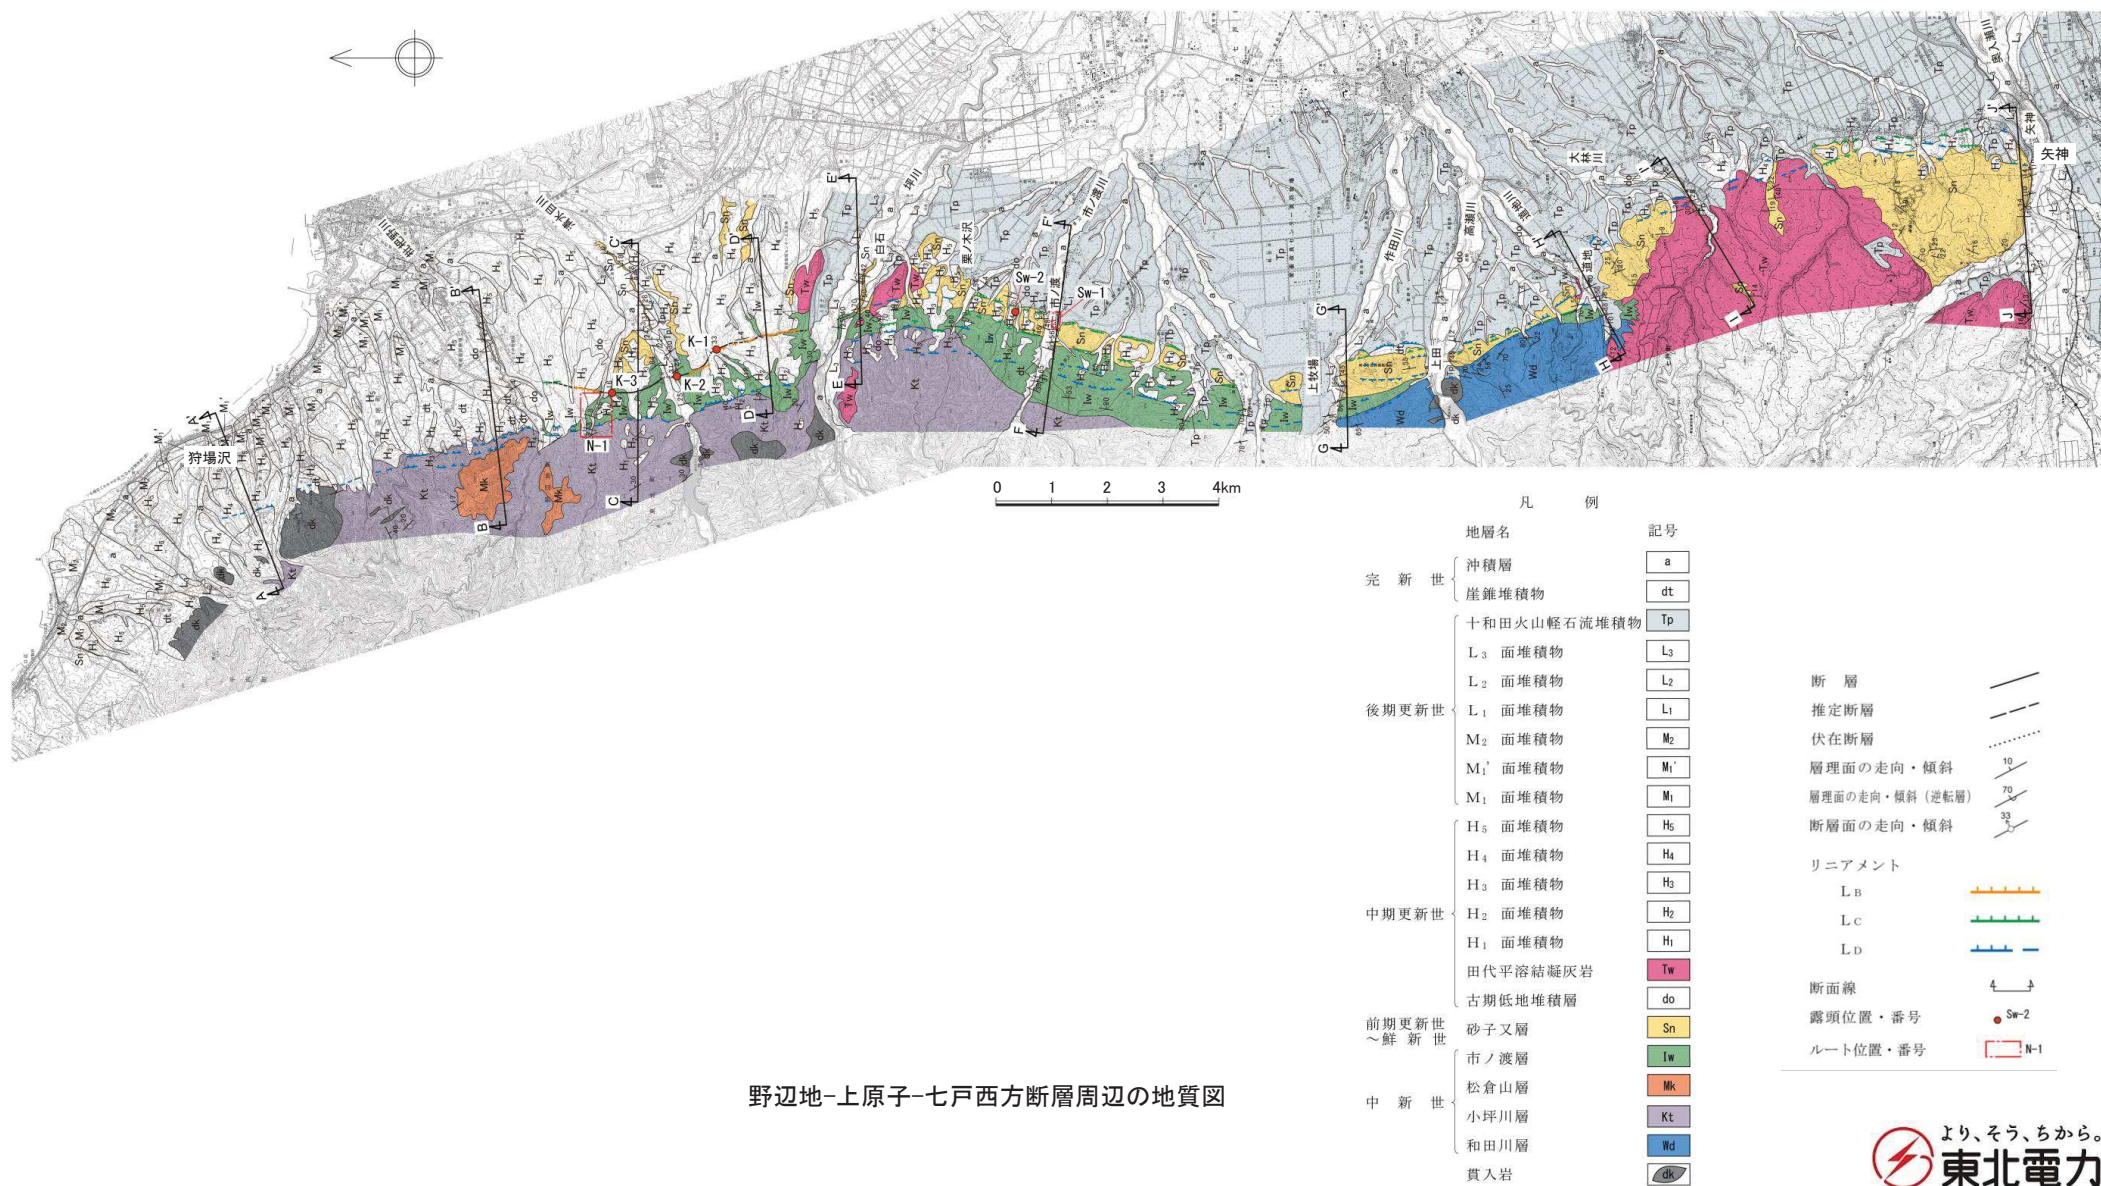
狩場沢
川目沢川
三日木沢
坪川
白石
栗ノ木沢
市ノ渡
市ノ渡川
作田川
高瀬川
川目沢
上牧場
上田
大林川
高道地
奥入瀬川
矢神

A A' B B' C C' D D' E E' F F' G G' H H' I I' J J'
K-1 K-2 K-3 N-1 Sw-1 Sw-2

0 1 2 3 4km

凡例

| | 地層名 | 記号 |
|---|---|---|
| 完新世 | 沖積層 | a |
| | 崖錐堆積物 | dt |
| 後期更新世 | 十和田火山軽石流堆積物 | Tp |
| | $L_3$ 面堆積物 | $L_3$ |
| | $L_2$ 面堆積物 | $L_2$ |
| | $L_1$ 面堆積物 | $L_1$ |
| | $M_2$ 面堆積物 | $M_2$ |
| | $M_1'$ 面堆積物 | $M_1'$ |
| | $M_1$ 面堆積物 | $M_1$ |
| 中期更新世 | $H_5$ 面堆積物 | $H_5$ |
| | $H_4$ 面堆積物 | $H_4$ |
| | $H_3$ 面堆積物 | $H_3$ |
| | $H_2$ 面堆積物 | $H_2$ |
| | $H_1$ 面堆積物 | $H_1$ |
| | 田代平溶結凝灰岩 | Tw |
| | 古期低地堆積層 | do |
| 前期更新世～鮮新世 | 砂子又層 | Sn |
| 中新世 | 市ノ渡層 | Iw |
| | 松倉山層 | Mk |
| | 小坪川層 | Kt |
| | 和田川層 | Wd |
| | 貫入岩 | dk |

断層
推定断層
伏在断層
層理面の走向・傾斜 10
層理面の走向・傾斜（逆転層） 70
断層面の走向・傾斜 33
リニアメント
$L_B$
$L_C$
$L_D$
断面線
露頭位置・番号 Sw-2
ルート位置・番号 N-1

野辺地-上原子-七戸西方断層周辺の地質図

より、そう、ちから。
東北電力